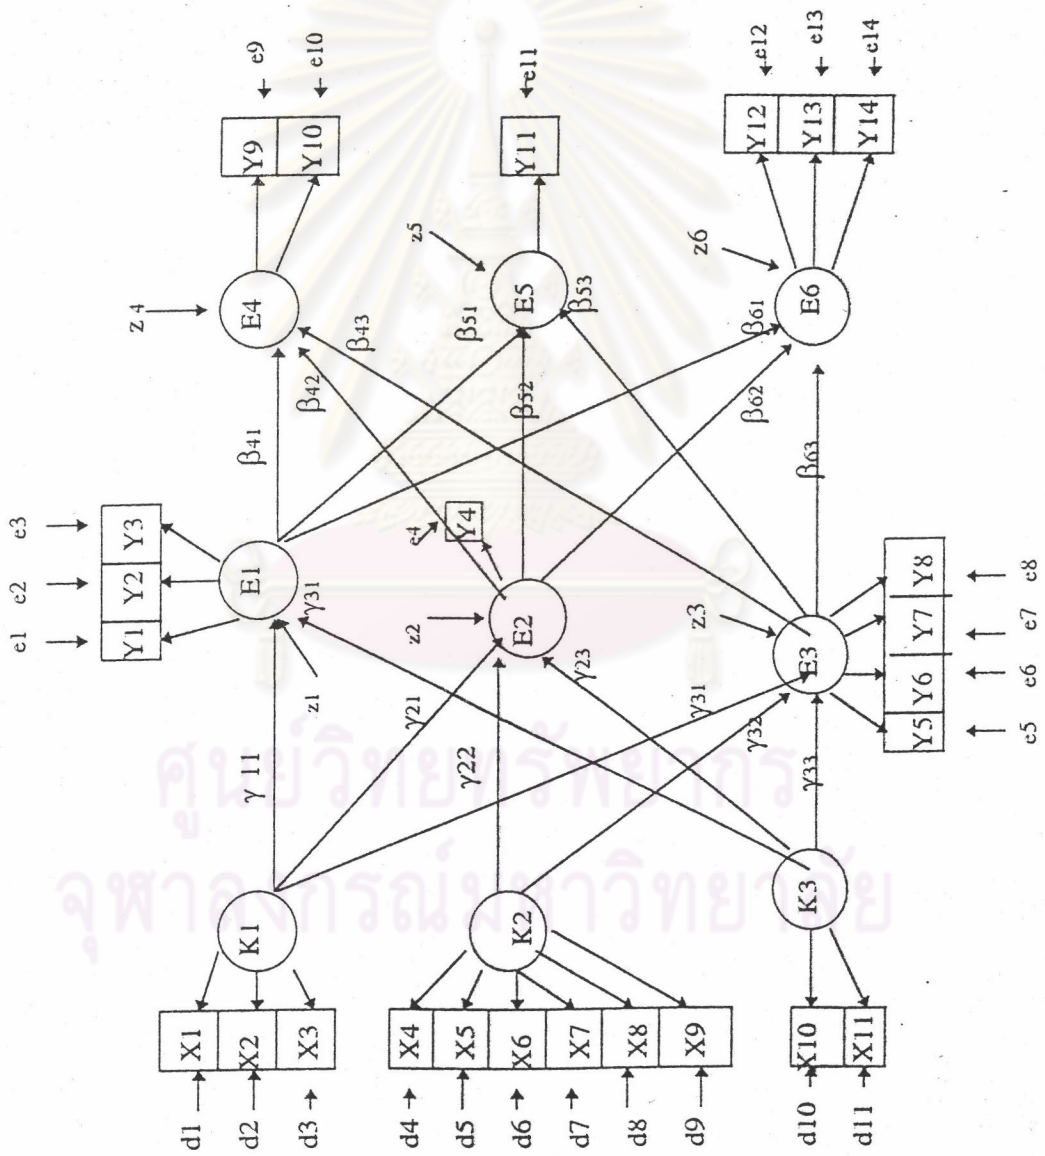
e1 e2 e3
Y1 Y2 Y3
E1
$\gamma_{31}$
z1
$\beta_{41}$
z 4
E4
Y9 Y10
e9 e10
$\beta_{42}$
$\beta_{43}$
$\beta_{51}$
z5
E5
Y11
e11
$\beta_{53}$
$\beta_{52}$
e4
Y4
z2
E2
$\gamma_{23}$
$\beta_{62}$
$\beta_{61}$
z6
E6
Y12 Y13 Y14
e12 e13 e14
$\beta_{63}$
z3
E3
Y5 Y6 Y7 Y8
e5 e6 e7 e8
$\gamma$ 11
$\gamma_{21}$
$\gamma_{22}$
$\gamma_{31}$
$\gamma_{32}$
$\gamma_{33}$
K1
X1 X2 X3
d1 d2 d3
K2
X4 X5 X6 X7 X8 X9
d4 d5 d6 d7 d8 d9
K3
X10 X11
d10 d11
ศูนย์วิทยทรัพยากร
จุฬาลงกรณ์มหาวิทยาลัย